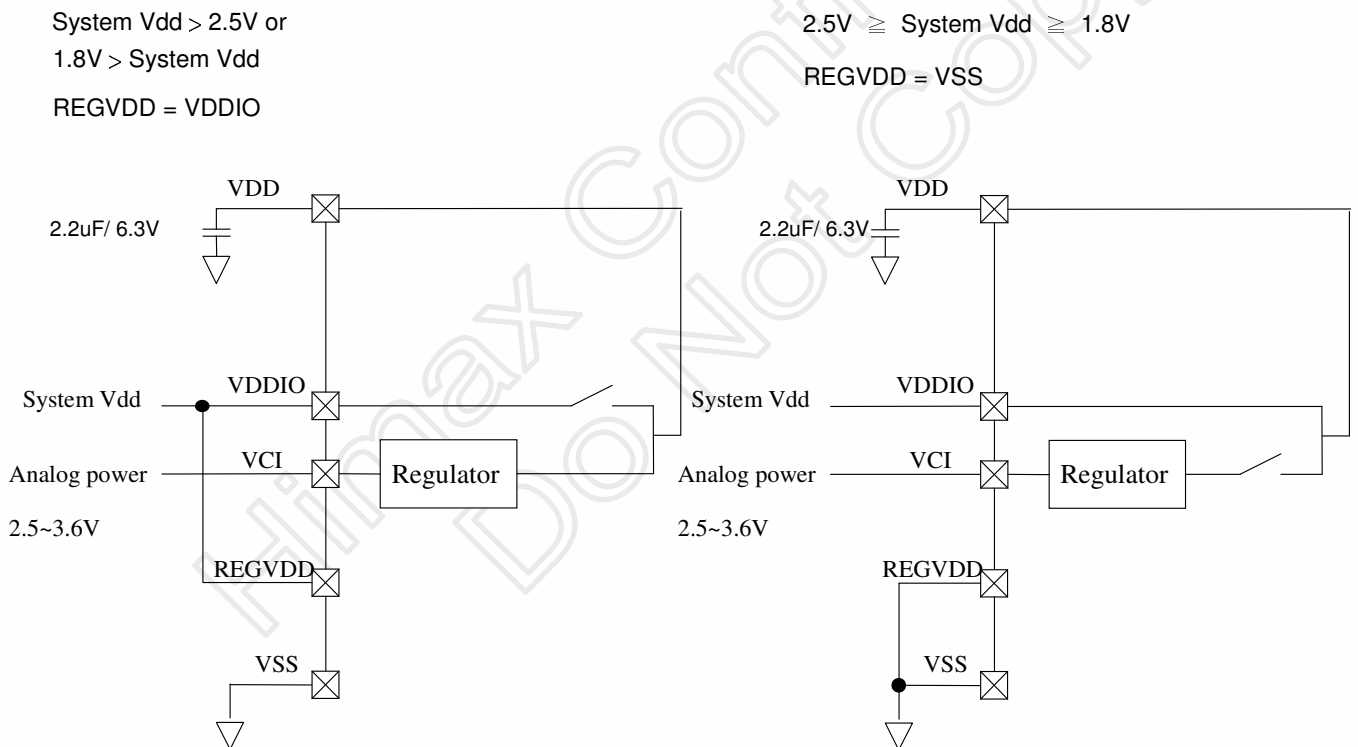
System Vdd > 2.5V or
1.8V > System Vdd

REGVDD = VDDIO

VDD
2.2uF/ 6.3V
System Vdd
VDDIO
VCI
Analog power
Regulator
2.5~3.6V
REGVDD
VSS

$2.5V \geqq$ System Vdd $\geqq 1.8V$

REGVDD = VSS

VDD
2.2uF/ 6.3V
System Vdd
VDDIO
VCI
Analog power
Regulator
2.5~3.6V
REGVDD
VSS

Himax Confidential
Do Not Copy